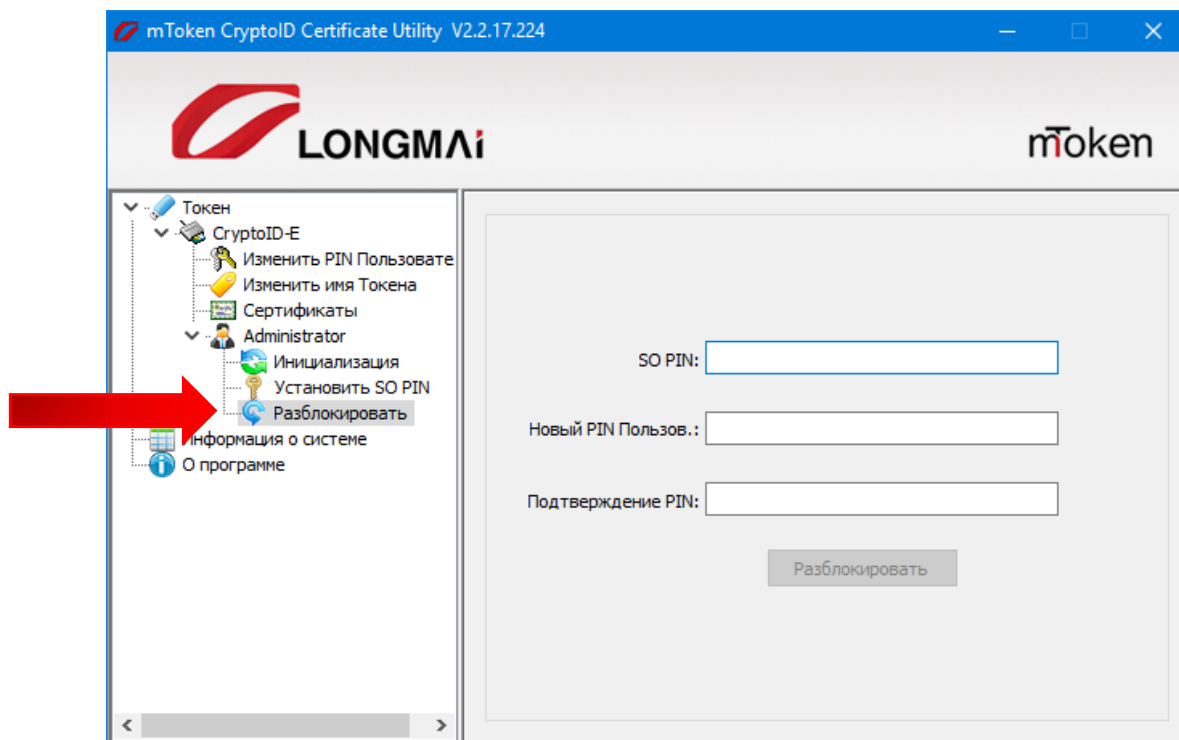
mToken CryptoID Certificate Utility V2.2.17.224

LONGMAi

mToken

Токен
CryptoID-E
Изменить PIN Пользовате
Изменить имя Токена
Сертификаты
Administrator
Инициализация
Установить SO PIN
Разблокировать
Информация о системе
О программе

SO PIN:
Новый PIN Пользов.:
Подтверждение PIN:
Разблокировать